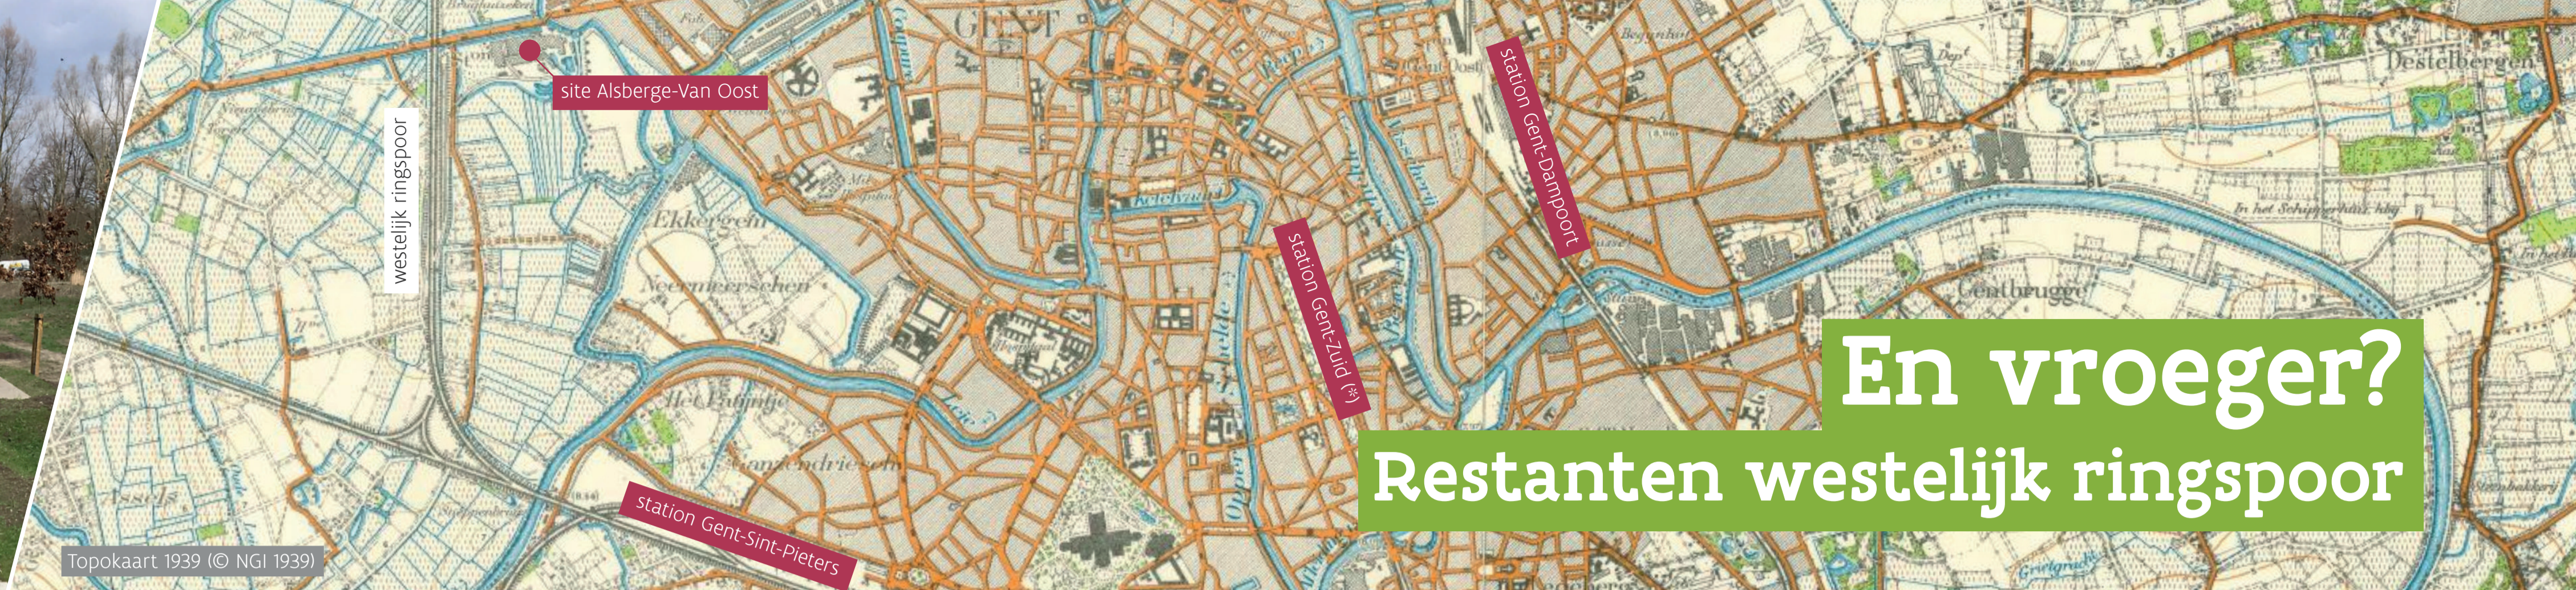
En vroeger?
Restanten westelijk ringspoor

site Alsberge-Van Oost
westelijk ringspoor
station Gent-Dampoort
station Gent-Zuid (*)
station Gent-Sint-Pieters

GENT
Destelbergen
Ekkergem
Gentbrugge
Het Patijntje
Leie

Topokaart 1939 (© NGI 1939)